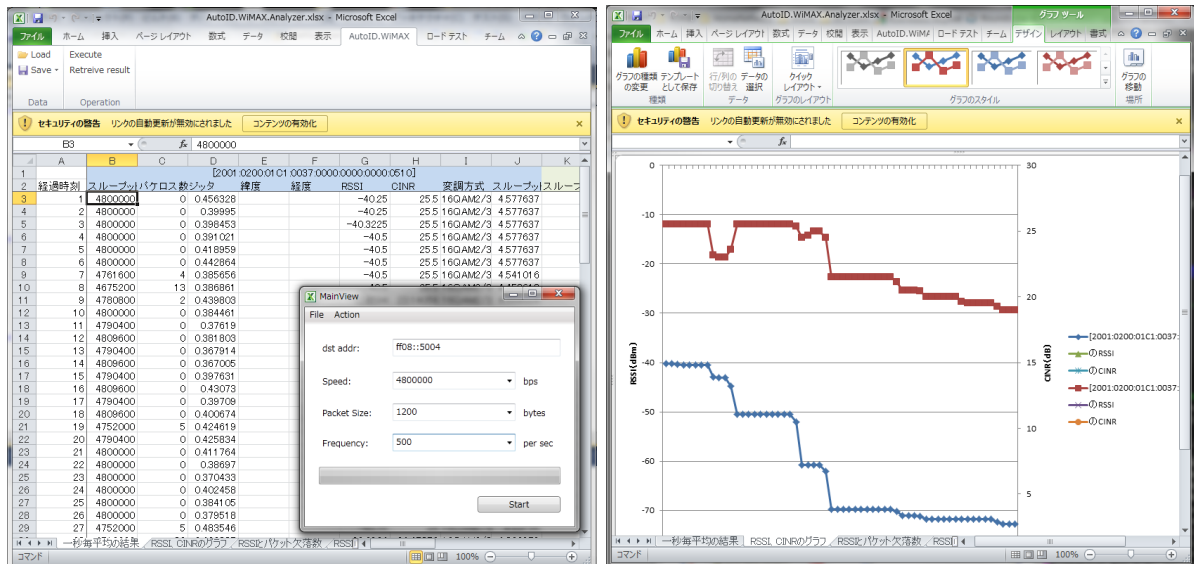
AutoID.WiMAX.Analyzer.xlsx - Microsoft Excel

ファイル ホーム 挿入 ページ レイアウト 数式 データ 校閲 表示 AutoID.WiMAX ロード テスト チーム

Load
Save
Data
Execute
Retreive result
Operation

セキュリティの警告 リンクの自動更新が無効にされました コンテンツの有効化

B3 4800000

| | A | B | C | D | E | F | G | H | I | J | K |
|---|---|---|---|---|---|---|---|---|---|---|---|
| 1 | | | | [2001:0200:01C1:0037:0000:0000:0000:0510] | | | | | | | |
| 2 | 経過時刻 | スループット | パケロス数 | ジッタ | 緯度 | 経度 | RSSI | CINR | 変調方式 | スループット | スループ |
| 3 | 1 | 4800000 | 0 | 0.456328 | | | -40.25 | 25.5 | 16QAM2/3 | 4577637 | |
| 4 | 2 | 4800000 | 0 | 0.39995 | | | -40.25 | 25.5 | 16QAM2/3 | 4577637 | |
| 5 | 3 | 4800000 | 0 | 0.398453 | | | -40.3225 | 25.5 | 16QAM2/3 | 4577637 | |
| 6 | 4 | 4800000 | 0 | 0.391021 | | | -40.5 | 25.5 | 16QAM2/3 | 4577637 | |
| 7 | 5 | 4800000 | 0 | 0.418959 | | | -40.5 | 25.5 | 16QAM2/3 | 4577637 | |
| 8 | 6 | 4800000 | 0 | 0.442864 | | | -40.5 | 25.5 | 16QAM2/3 | 4577637 | |
| 9 | 7 | 4761600 | 4 | 0.385656 | | | -40.5 | 25.5 | 16QAM2/3 | 4541016 | |
| 10 | 8 | 4675200 | 13 | 0.386861 | | | | | | | |
| 11 | 9 | 4780800 | 2 | 0.439803 | | | | | | | |
| 12 | 10 | 4800000 | 0 | 0.384461 | | | | | | | |
| 13 | 11 | 4790400 | 0 | 0.37619 | | | | | | | |
| 14 | 12 | 4809600 | 0 | 0.381803 | | | | | | | |
| 15 | 13 | 4790400 | 0 | 0.367914 | | | | | | | |
| 16 | 14 | 4809600 | 0 | 0.367005 | | | | | | | |
| 17 | 15 | 4790400 | 0 | 0.397631 | | | | | | | |
| 18 | 16 | 4809600 | 0 | 0.43073 | | | | | | | |
| 19 | 17 | 4790400 | 0 | 0.39709 | | | | | | | |
| 20 | 18 | 4809600 | 0 | 0.400674 | | | | | | | |
| 21 | 19 | 4752000 | 5 | 0.424619 | | | | | | | |
| 22 | 20 | 4790400 | 0 | 0.425834 | | | | | | | |
| 23 | 21 | 4800000 | 0 | 0.411764 | | | | | | | |
| 24 | 22 | 4800000 | 0 | 0.38697 | | | | | | | |
| 25 | 23 | 4800000 | 0 | 0.370433 | | | | | | | |
| 26 | 24 | 4800000 | 0 | 0.402458 | | | | | | | |
| 27 | 25 | 4800000 | 0 | 0.384105 | | | | | | | |
| 28 | 26 | 4800000 | 0 | 0.379518 | | | | | | | |
| 29 | 27 | 4752000 | 5 | 0.483546 | | | | | | | |

MainView
File Action
dst addr: ff08::5004
Speed: 4800000 bps
Packet Size: 1200 bytes
Frequency: 500 per sec
Start

一秒毎平均の結果 RSSI, CINRのグラフ RSSIとパケット欠落数 RSSI
コマンド 100%

AutoID.WiMAX.Analyzer.xlsx - Microsoft Excel
グラフ ツール
ファイル ホーム 挿入 ページ レイアウト 数式 データ 校閲 表示 AutoID.WiM ロード テスト チーム デザイン レイアウト 書式
グラフの種類の変更 テンプレートとして保存 種類
行/列の切り替え データの選択 データ
クイックレイアウト グラフのレイアウト
グラフのスタイル
グラフの移動 場所

セキュリティの警告 リンクの自動更新が無効にされました コンテンツの有効化

RSSI(dBm)
CINR(dB)
0
-10
-20
-30
-40
-50
-60
-70
30
25
20
15
10
5
[2001:0200:01C1:0037:
の RSSI
の CINR
[2001:0200:01C1:0037:
の RSSI
の CINR

一秒毎平均の結果 RSSI, CINRのグラフ RSSIとパケット欠落数 RSSI
コマンド 100%